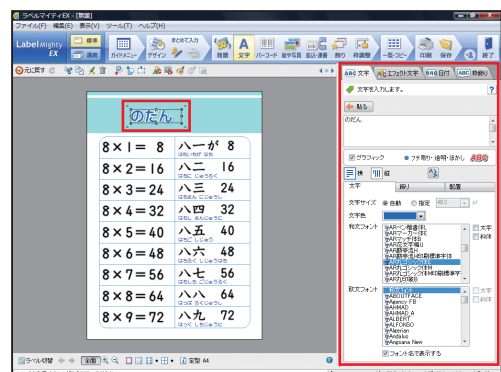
ラベルマイティEX - [無題]
ファイル(F) 編集(E) 表示(V) ツール(T) ヘルプ(H)

LabelMighty EX
標準
連続
ガイドメニュー
まとめて入力
デザイン
背景
文字
バーコード
屋号写真
画像
塗り
枠画像
一覧コピー
印刷
保存

元に戻す

のだん

| | | |
|---|---|---|
| 8×1= 8 | ハ一が 8 | はちいちが はち |
| 8×2=16 | ハ二 16 | はちに じゅうろく |
| 8×3=24 | ハ三 24 | はちさん にじゅうし |
| 8×4=32 | ハ四 32 | はちし さんじゅうに |
| 8×5=40 | ハ五 40 | はちご しじゅう |
| 8×6=48 | ハ六 48 | はちろく しじゅうはち |
| 8×7=56 | ハ七 56 | はちしち ごじゅうろく |
| 8×8=64 | ハハ 64 | はっぱ ろくじゅうし |
| 8×9=72 | ハ九 72 | はっく しちじゅうに |

ラベル切替
全面
用紙 A4

ABC 文字
エフェクト文字
日付
枠線

文字を入力します。
貼る
のだん

グラフィック
フチ取り・透明・ぼかし
ABC

枠
縦

文字
飾り
配置

文字サイズ
自動
指定
文字色
和文フォント
太字
斜体
欧文フォント
太字
斜体
フォント名で表示する